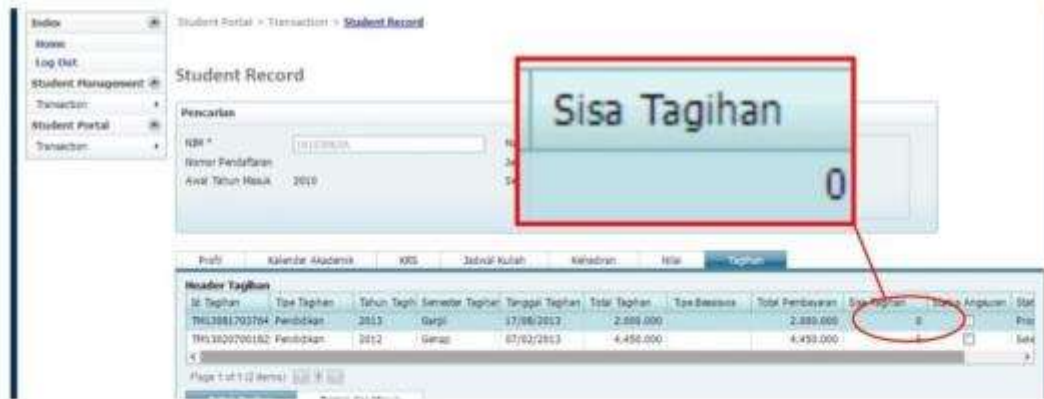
Index
Home
Log Out
Student Management
Transaction
Student Portal
Transaction

Student Portal > Transaction > Student Record

Student Record

Pencarian

NIM * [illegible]
Nomor Pendaftaran
Awal Tahun Masuk 2010

Sisa Tagihan
0

Profil | Kalender Akademik | KRS | Jadwal Kuliah | Kehadiran | Nilai | Tagihan

Header Tagihan

| Id Tagihan | Tipe Tagihan | Tahun Tagih | Semester Tagihan | Tanggal Tagihan | Total Tagihan | Tipe Beasiswa | Total Pembayaran | Sisa Tagihan | Status Angsuran | Stat |
|---|---|---|---|---|---|---|---|---|---|---|
| TM13081703704 | Pendidikan | 2013 | Ganjil | 17/08/2013 | 2.000.000 | | 2.000.000 | 0 | | Pro |
| TM13020700182 | Pendidikan | 2012 | Genap | 07/02/2013 | 4.450.000 | | 4.450.000 | 0 | | Sele |

Page 1 of 1 (2 items)